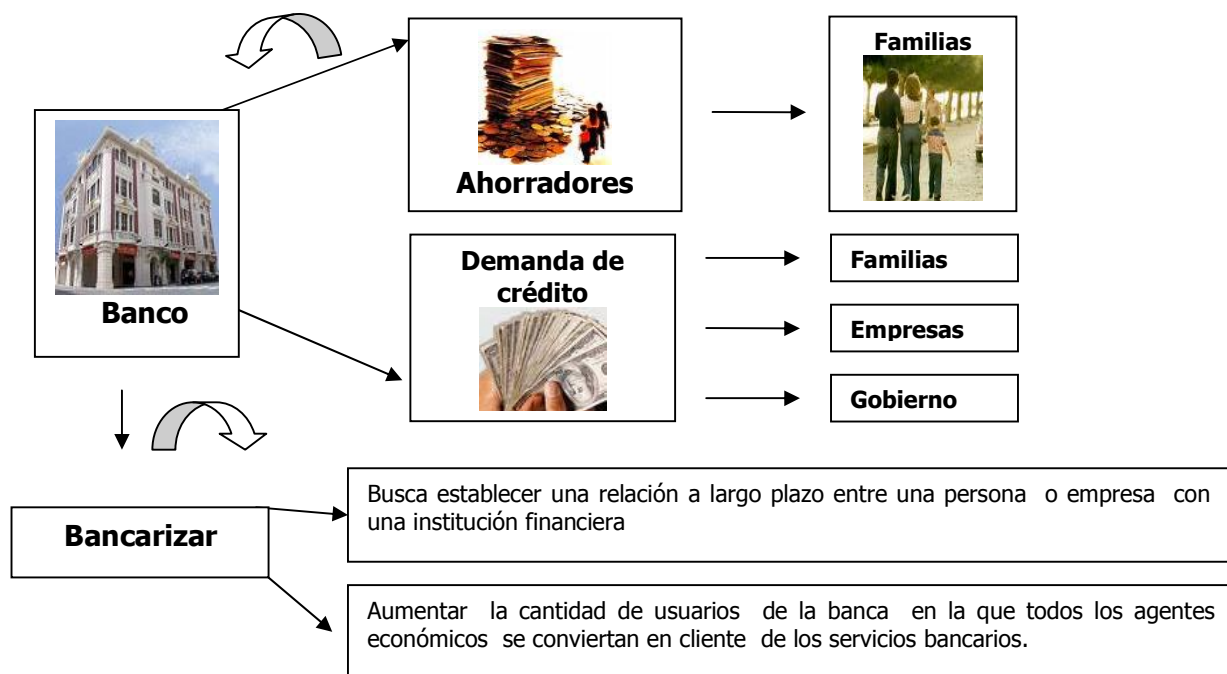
Banco

Ahorradores

Familias

Demanda de crédito

Familias

Empresas

Gobierno

Bancarizar

Busca establecer una relación a largo plazo entre una persona o empresa con una institución financiera

Aumentar la cantidad de usuarios de la banca en la que todos los agentes económicos se conviertan en cliente de los servicios bancarios.